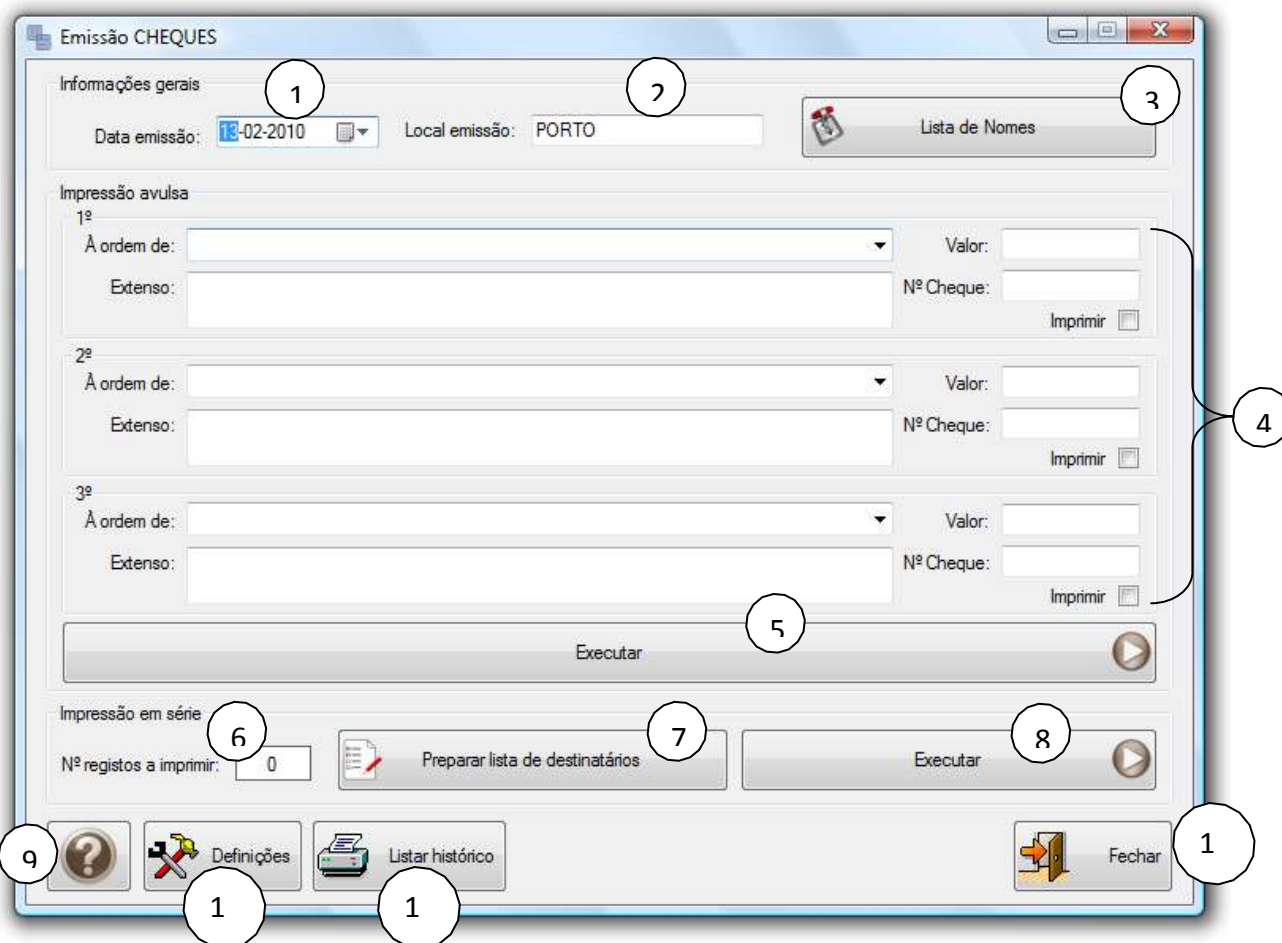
Emissão CHEQUES

Informações gerais
1
2
3
Data emissão: 13-02-2010
Local emissão: PORTO
Lista de Nomes

Impressão avulsa
1º
À ordem de:
Valor:
Extenso:
Nº Cheque:
Imprimir

2º
À ordem de:
Valor:
Extenso:
Nº Cheque:
Imprimir

4

3º
À ordem de:
Valor:
Extenso:
Nº Cheque:
Imprimir

5
Executar

Impressão em série
6
7
8
Nº registos a imprimir: 0
Preparar lista de destinatários
Executar

9
Definições
Listar histórico
Fechar
1
1
1